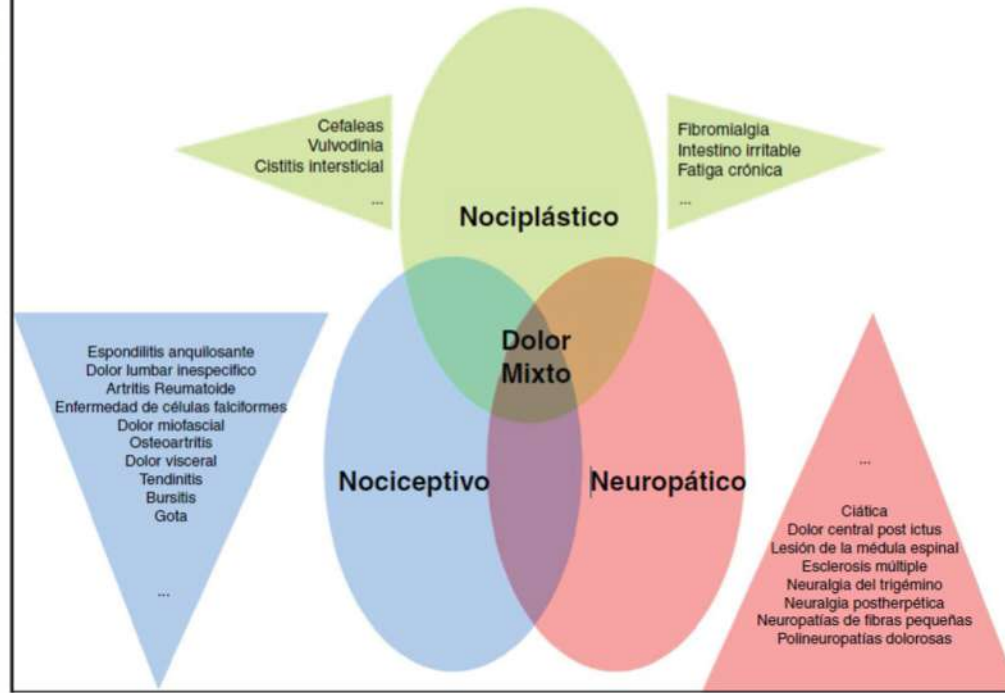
Cefaleas
Vulvodinia
Cistitis intersticial
...

Nociplástico

Fibromialgia
Intestino irritable
Fatiga crónica
...

Espondilitis anquilosante
Dolor lumbar inespecífico
Artritis Reumatoide
Enfermedad de células falciformes
Dolor miofascial
Osteoartritis
Dolor visceral
Tendinitis
Bursitis
Gota
...

Dolor
Mixto

Nociceptivo

Neuropático

...
Ciática
Dolor central post ictus
Lesión de la médula espinal
Esclerosis múltiple
Neuralgia del trigémino
Neuralgia postherpética
Neuropatías de fibras pequeñas
Polineuropatías dolorosas